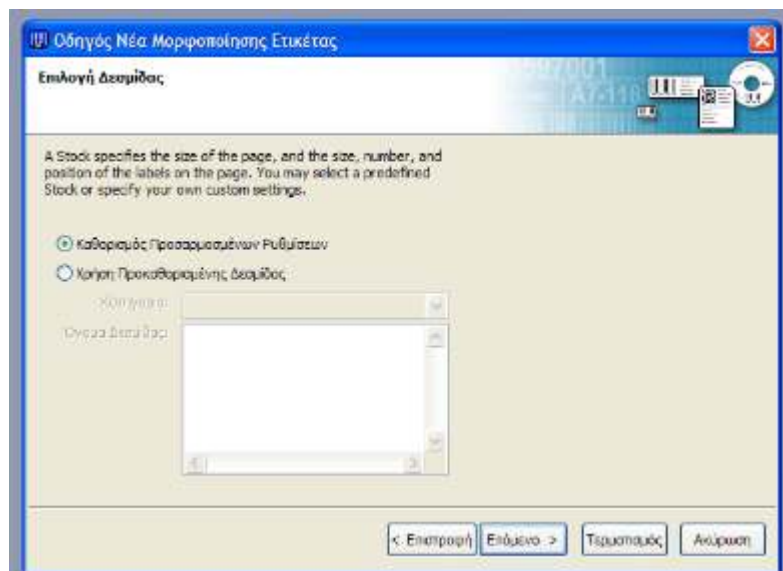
Οδηγός Νέα Μορφοποίηση Ετικέτας

Επιλογή Δεσμίδας

A Stock specifies the size of the page, and the size, number, and position of the labels on the page. You may select a predefined Stock or specify your own custom settings.

Καθορισμός Προσαρμοσμένων Ρυθμίσεων

Χρήση Προκαθορισμένης Δεσμίδας

Κατηγορία:

Όνομα Δεσμίδας:

< Επιστροφή

Επόμενο >

Τερματισμός

Ακύρωση